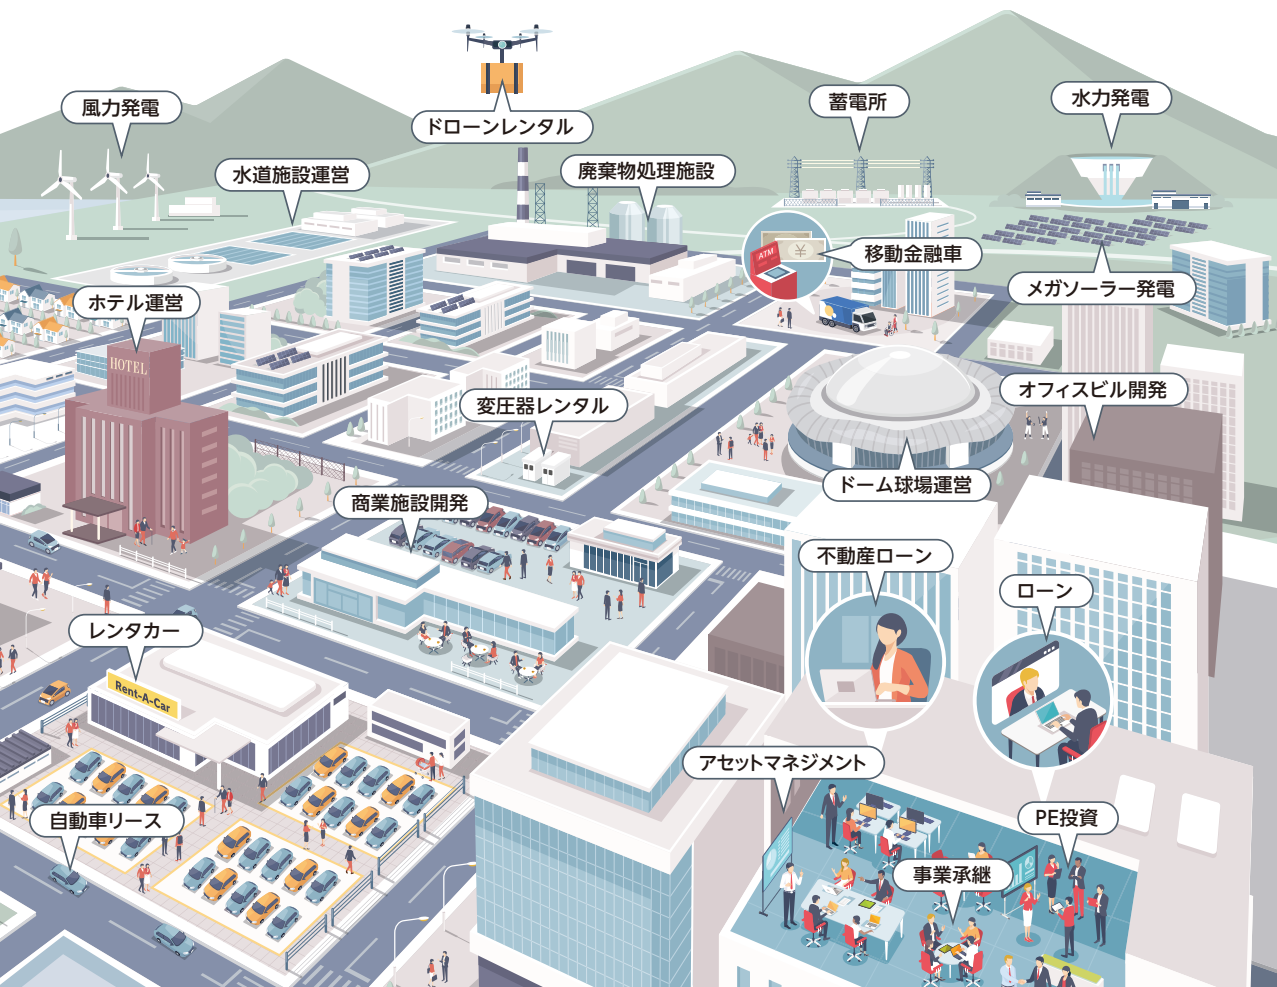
風力発電

ドローンレンタル

蓄電所

水力発電

水道施設運営

廃棄物処理施設

移動金融車

ATM

¥

メガソーラー発電

ホテル運営

HOTEL

変圧器レンタル

オフィスビル開発

ドーム球場運営

商業施設開発

不動産ローン

ローン

レンタカー

Rent-A-Car

アセットマネジメント

自動車リース

PE投資

事業承継